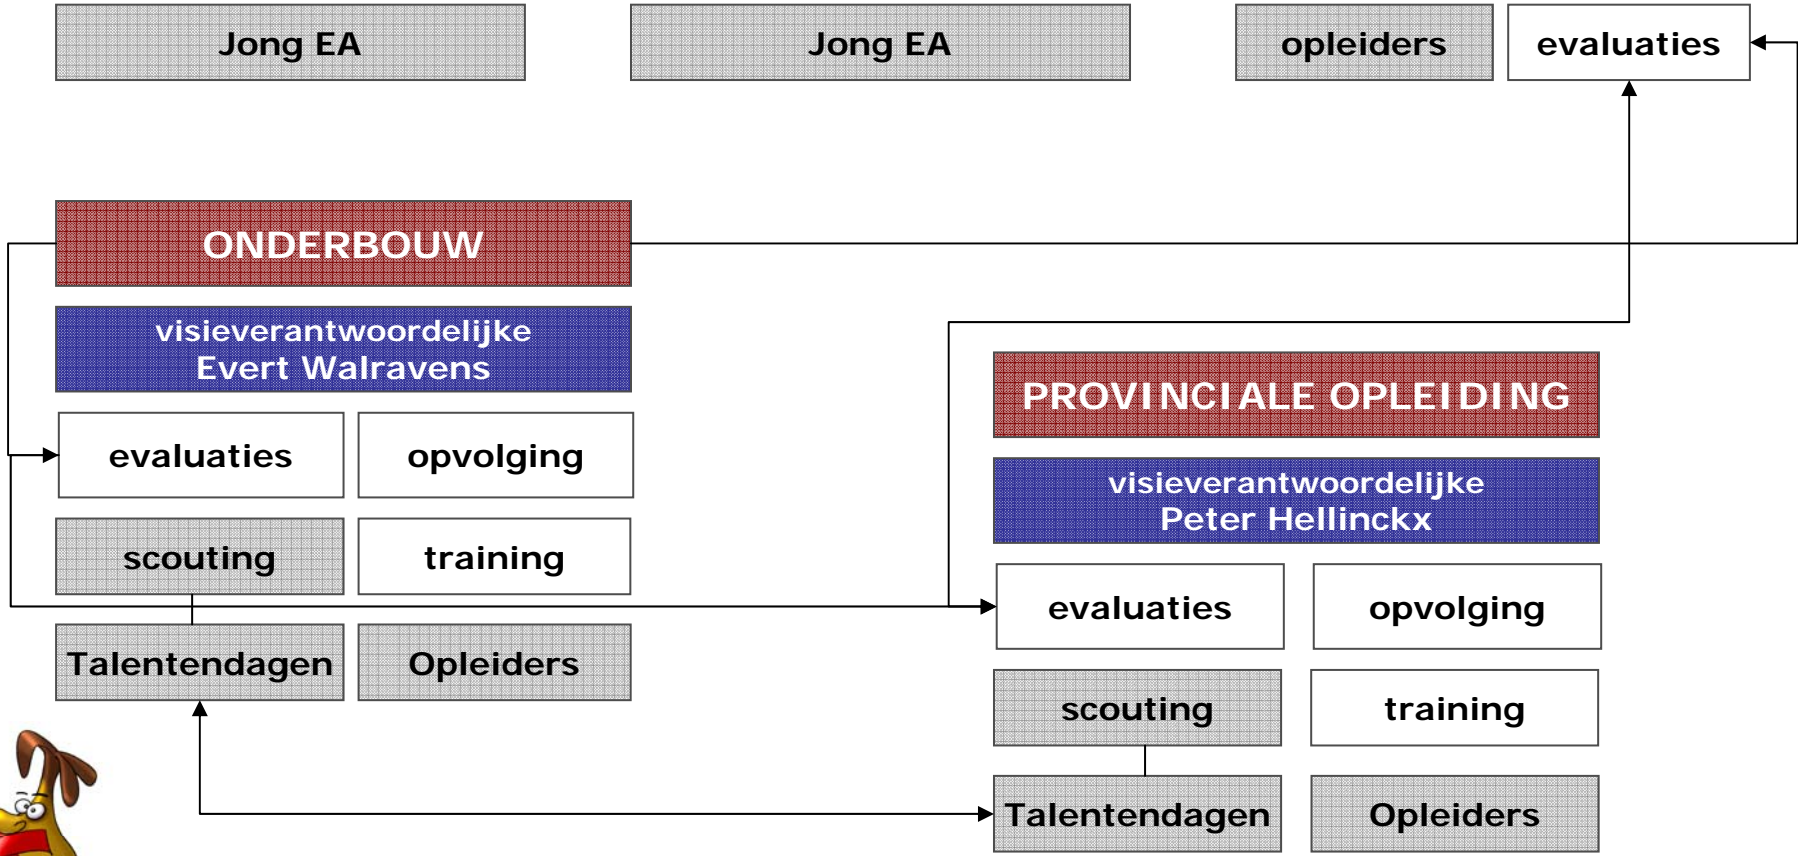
Jong EA

Jong EA

opleiders

evaluaties

ONDERBOUW

visieverantwoordelijke
Evert Walravens

evaluaties

opvolging

scouting

training

Talentendagen

Opleiders

PROVINCIALE OPLEIDING

visieverantwoordelijke
Peter Hellinckx

evaluaties

opvolging

scouting

training

Talentendagen

Opleiders